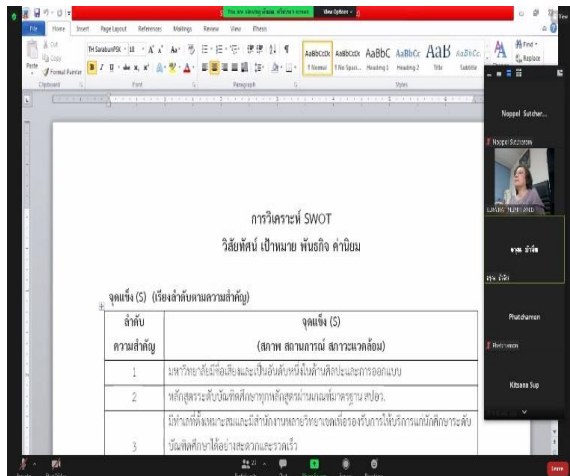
File Home Insert Page Layout References Mailings Review View Ethesis
View Options
Cut
Copy
Format Painter
Paste
Clipboard
TH SarabunPSK 18
Font
Paragraph
AaBbCcDc AaBbCcDc AaBbC AaBbCc AaB AaBbCc
1 Normal 1 No Spaci... Heading 1 Heading 2 Title Subtitle
Styles
Find
Replace
Noppol Sutcharr...
Noppol Sutcharitkul
ฯนุช อำพัด
Phatcharnon
Kitsana Sup

การวิเคราะห์ SWOT
วิสัยทัศน์ เป้าหมาย พันธกิจ ค่านิยม

จุดแข็ง (S) (เรียงลำดับตามความสำคัญ)

| ลำดับ ความสำคัญ | จุดแข็ง (S) (สภาพ สถานการณ์ สภาวะแวดล้อม) |
|---|---|
| 1 | มหาวิทยาลัยมีชื่อเสียงและเป็นอันดับหนึ่งในด้านศิลปะและการออกแบบ |
| 2 | หลักสูตรระดับบัณฑิตศึกษาทุกหลักสูตรผ่านเกณฑ์มาตรฐาน สป.อว. |
| 3 | มีทำเลที่ตั้งเหมาะสมและมีสำนักงานหลายวิทยาเขตเพื่อรองรับการให้บริการแก่นักศึกษาระดับบัณฑิตศึกษาได้อย่างสะดวกและรวดเร็ว |

Leave